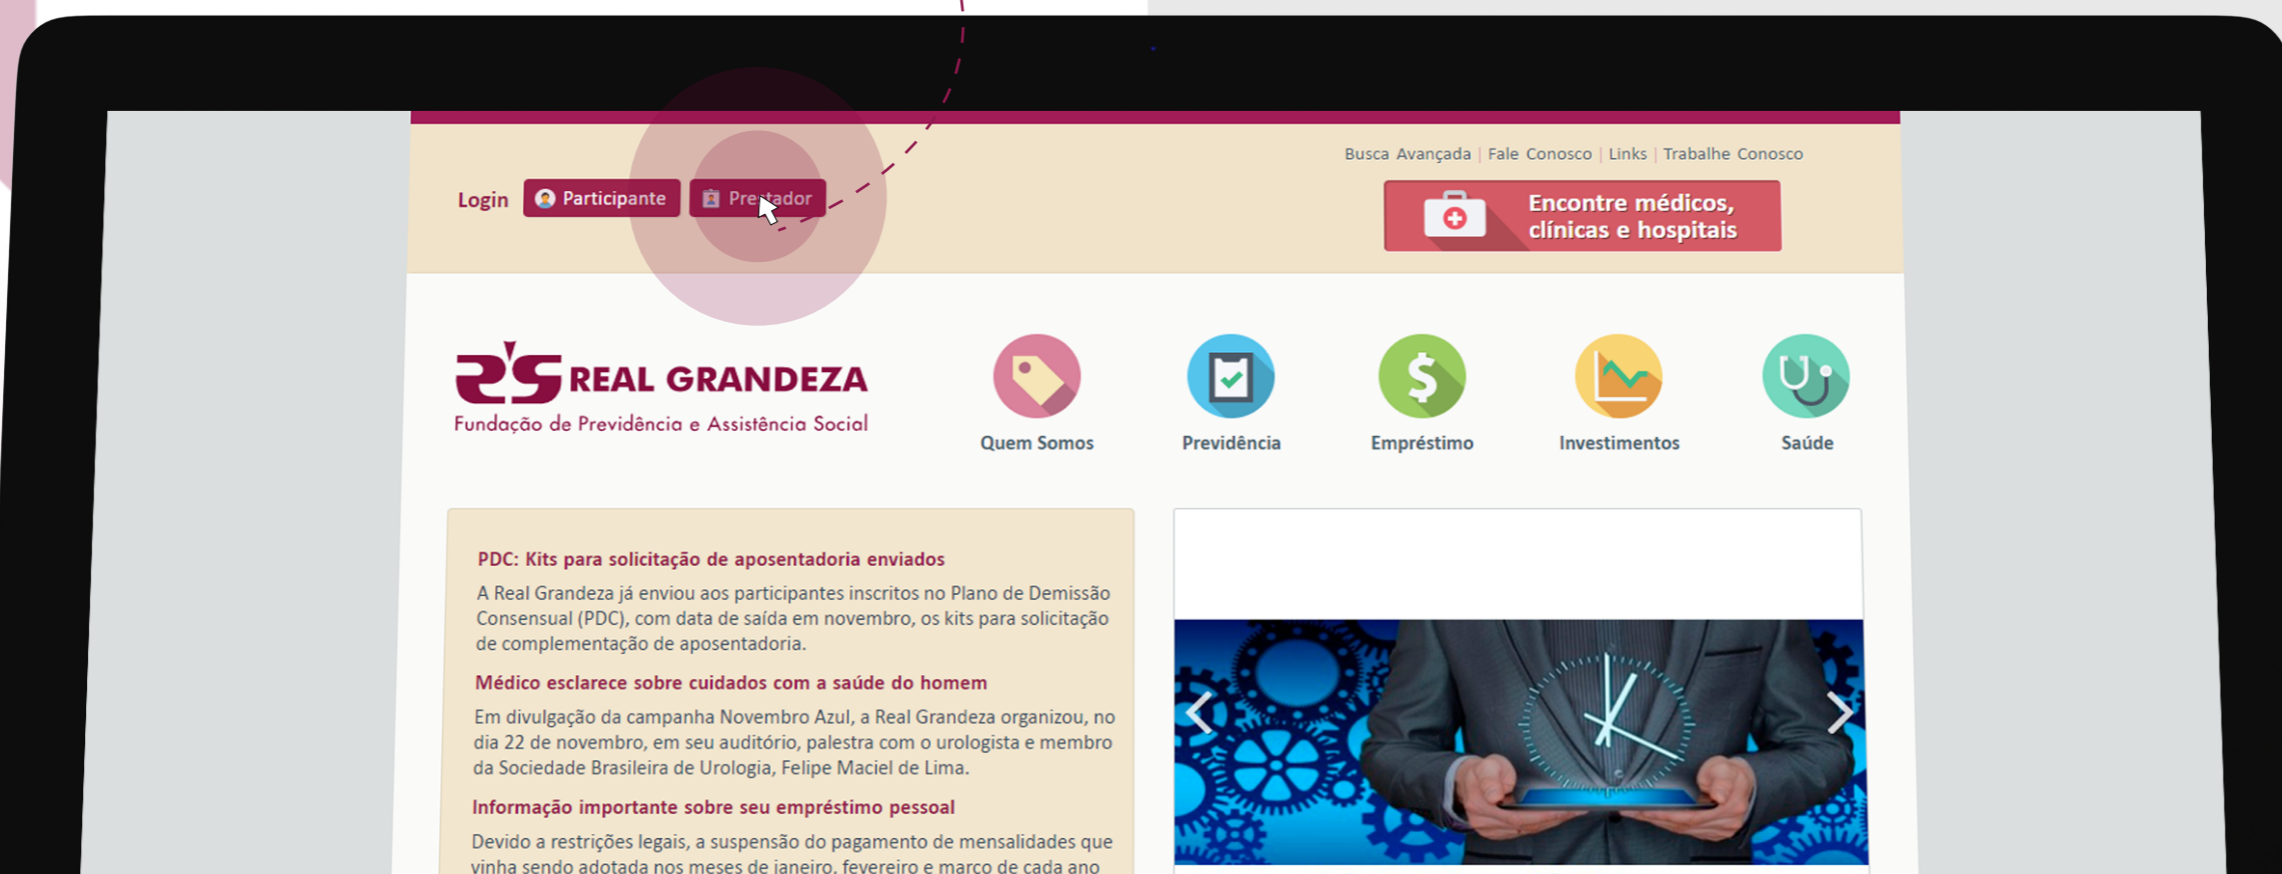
Busca Avançada | Fale Conosco | Links | Trabalhe Conosco

Login Participante Prestador

Encontre médicos, clínicas e hospitais

REAL GRANDEZA
Fundação de Previdência e Assistência Social

Quem Somos
Previdência
Empréstimo
Investimentos
Saúde

PDC: Kits para solicitação de aposentadoria enviados

A Real Grandeza já enviou aos participantes inscritos no Plano de Demissão Consensual (PDC), com data de saída em novembro, os kits para solicitação de complementação de aposentadoria.

Médico esclarece sobre cuidados com a saúde do homem

Em divulgação da campanha Novembro Azul, a Real Grandeza organizou, no dia 22 de novembro, em seu auditório, palestra com o urologista e membro da Sociedade Brasileira de Urologia, Felipe Maciel de Lima.

Informação importante sobre seu empréstimo pessoal

Devido a restrições legais, a suspensão do pagamento de mensalidades que vinha sendo adotada nos meses de janeiro, fevereiro e março de cada ano